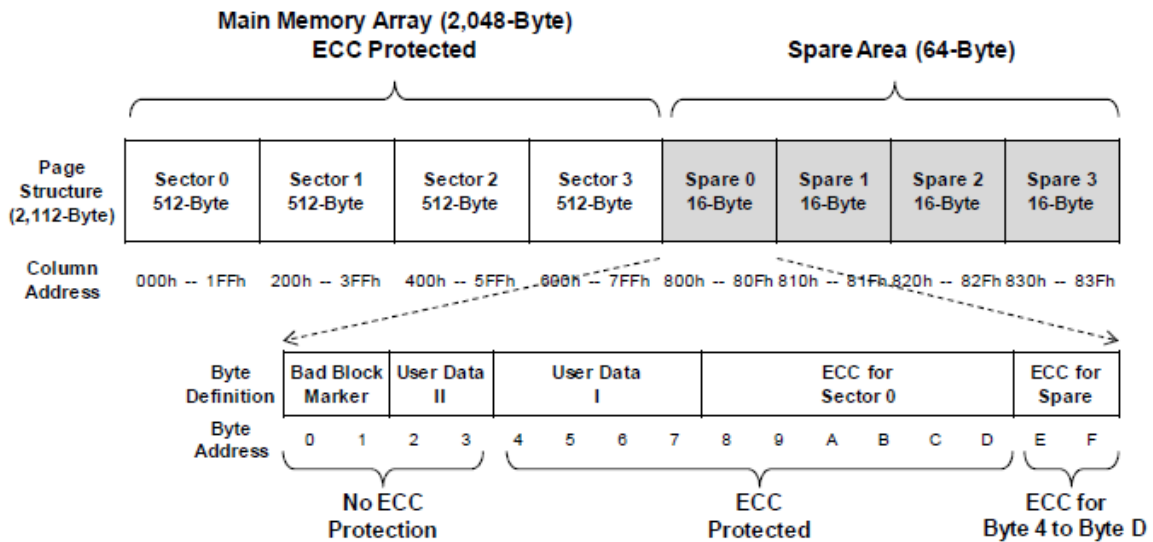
Main Memory Array (2,048-Byte)
ECC Protected

Spare Area (64-Byte)

Page Structure (2,112-Byte)

| Sector 0 512-Byte | Sector 1 512-Byte | Sector 2 512-Byte | Sector 3 512-Byte | Spare 0 16-Byte | Spare 1 16-Byte | Spare 2 16-Byte | Spare 3 16-Byte |
|---|---|---|---|---|---|---|---|

Column Address

000h -- 1FFh 200h -- 3FFh 400h -- 5FFh 600h -- 7FFh 800h -- 80Fh 810h -- 81Fh 820h -- 82Fh 830h -- 83Fh

| Byte Definition | Bad Block Marker | User Data II | User Data I | ECC for Sector 0 | ECC for Spare |
|---|---|---|---|---|---|
| Byte Address | 0 1 | 2 3 | 4 5 6 7 | 8 9 A B C D | E F |

No ECC Protection

ECC Protected

ECC for Byte 4 to Byte D